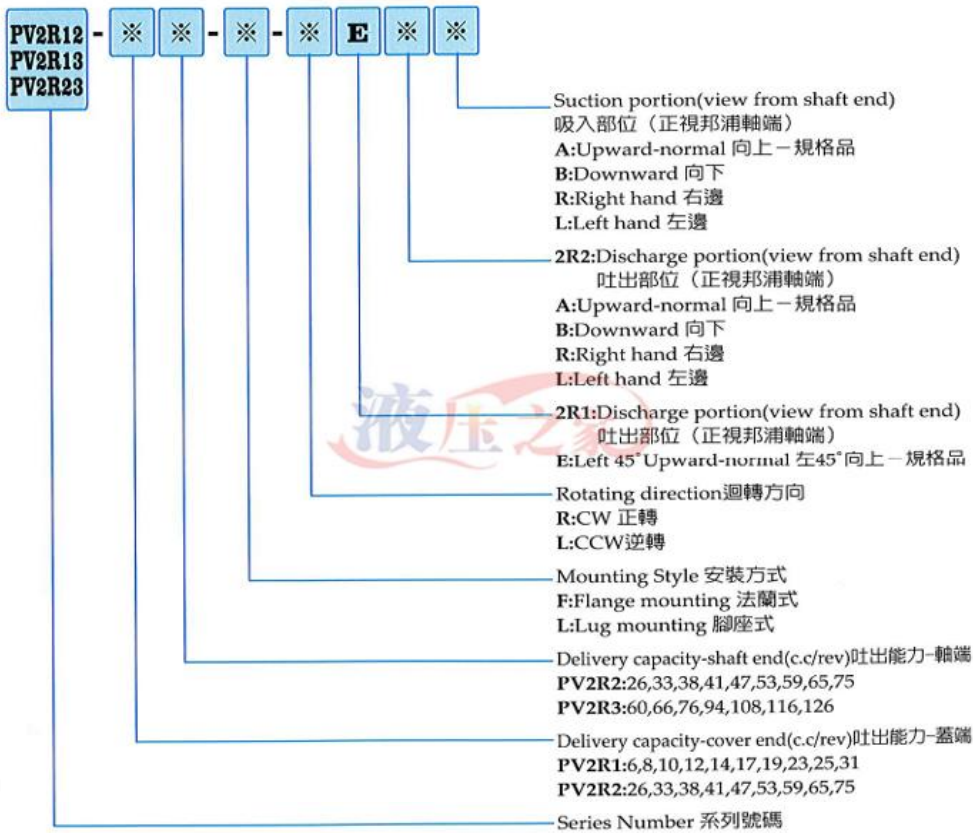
PV2R12
PV2R13
PV2R23

- ※ ※ - ※ - ※ E ※ ※

Suction portion(view from shaft end)
吸入部位（正視邦浦軸端）
A:Upward-normal 向上－規格品
B:Downward 向下
R:Right hand 右邊
L:Left hand 左邊

2R2:Discharge portion(view from shaft end)
吐出部位（正視邦浦軸端）
A:Upward-normal 向上－規格品
B:Downward 向下
R:Right hand 右邊
L:Left hand 左邊

2R1:Discharge portion(view from shaft end)
吐出部位（正視邦浦軸端）
E:Left 45° Upward-normal 左45°向上－規格品

Rotating direction迴轉方向
R:CW 正轉
L:CCW逆轉

Mounting Style 安裝方式
F:Flange mounting 法蘭式
L:Lug mounting 腳座式

Delivery capacity-shaft end(c.c/rev)吐出能力-軸端
PV2R2:26,33,38,41,47,53,59,65,75
PV2R3:60,66,76,94,108,116,126

Delivery capacity-cover end(c.c/rev)吐出能力-蓋端
PV2R1:6,8,10,12,14,17,19,23,25,31
PV2R2:26,33,38,41,47,53,59,65,75

Series Number 系列號碼

液压之家